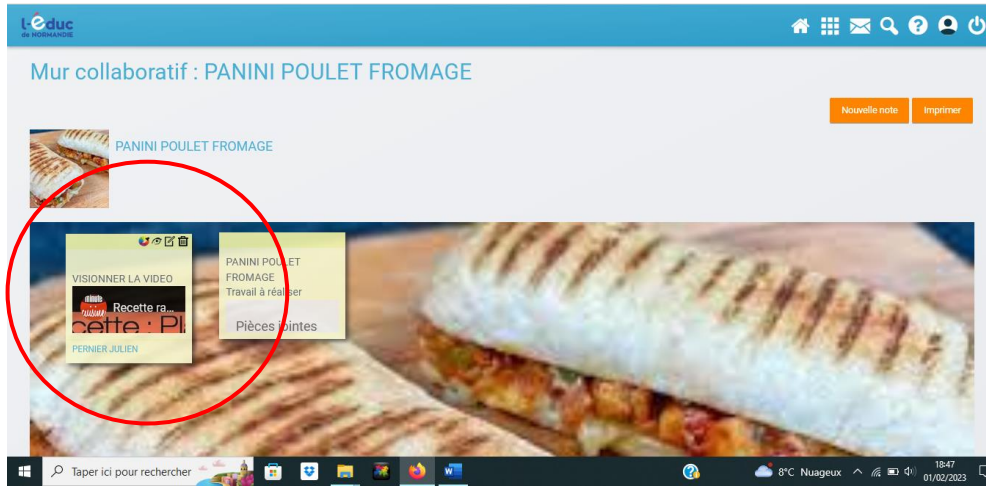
L'educ de NORMANDIE

Mur collaboratif : PANINI POULET FROMAGE

Nouvelle note
Imprimer

PANINI POULET FROMAGE

VISIONNER LA VIDEO

Recette ra...

cette : Pl

PERNIER JULIEN

PANINI POULET FROMAGE
Travail à réaliser

Pièces jointes

Taper ici pour rechercher

8°C Nuageux

18:47
01/02/2023